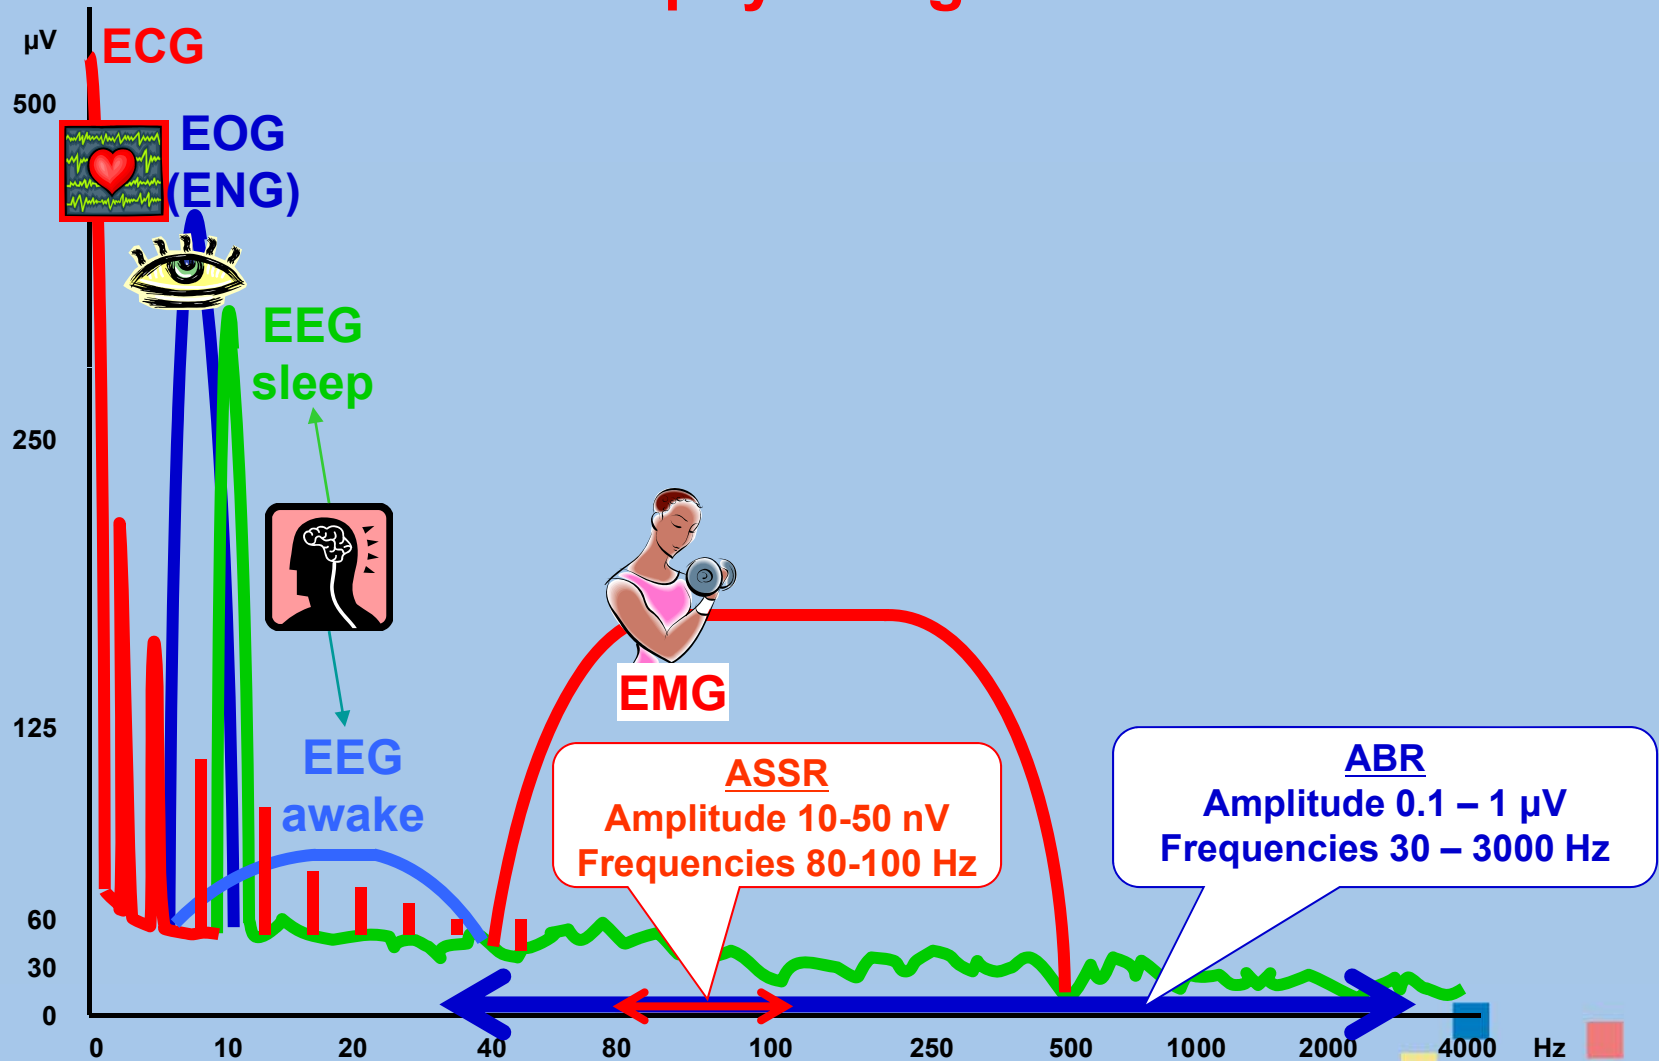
μV
500
250
125
60
30
0
ECG
EOG
(ENG)
EEG
sleep
EEG
awake
EMG
ASSR
Amplitude 10-50 nV
Frequencies 80-100 Hz
ABR
Amplitude 0.1 – 1 μV
Frequencies 30 – 3000 Hz
0
10
20
40
80
100
250
500
1000
2000
4000
Hz